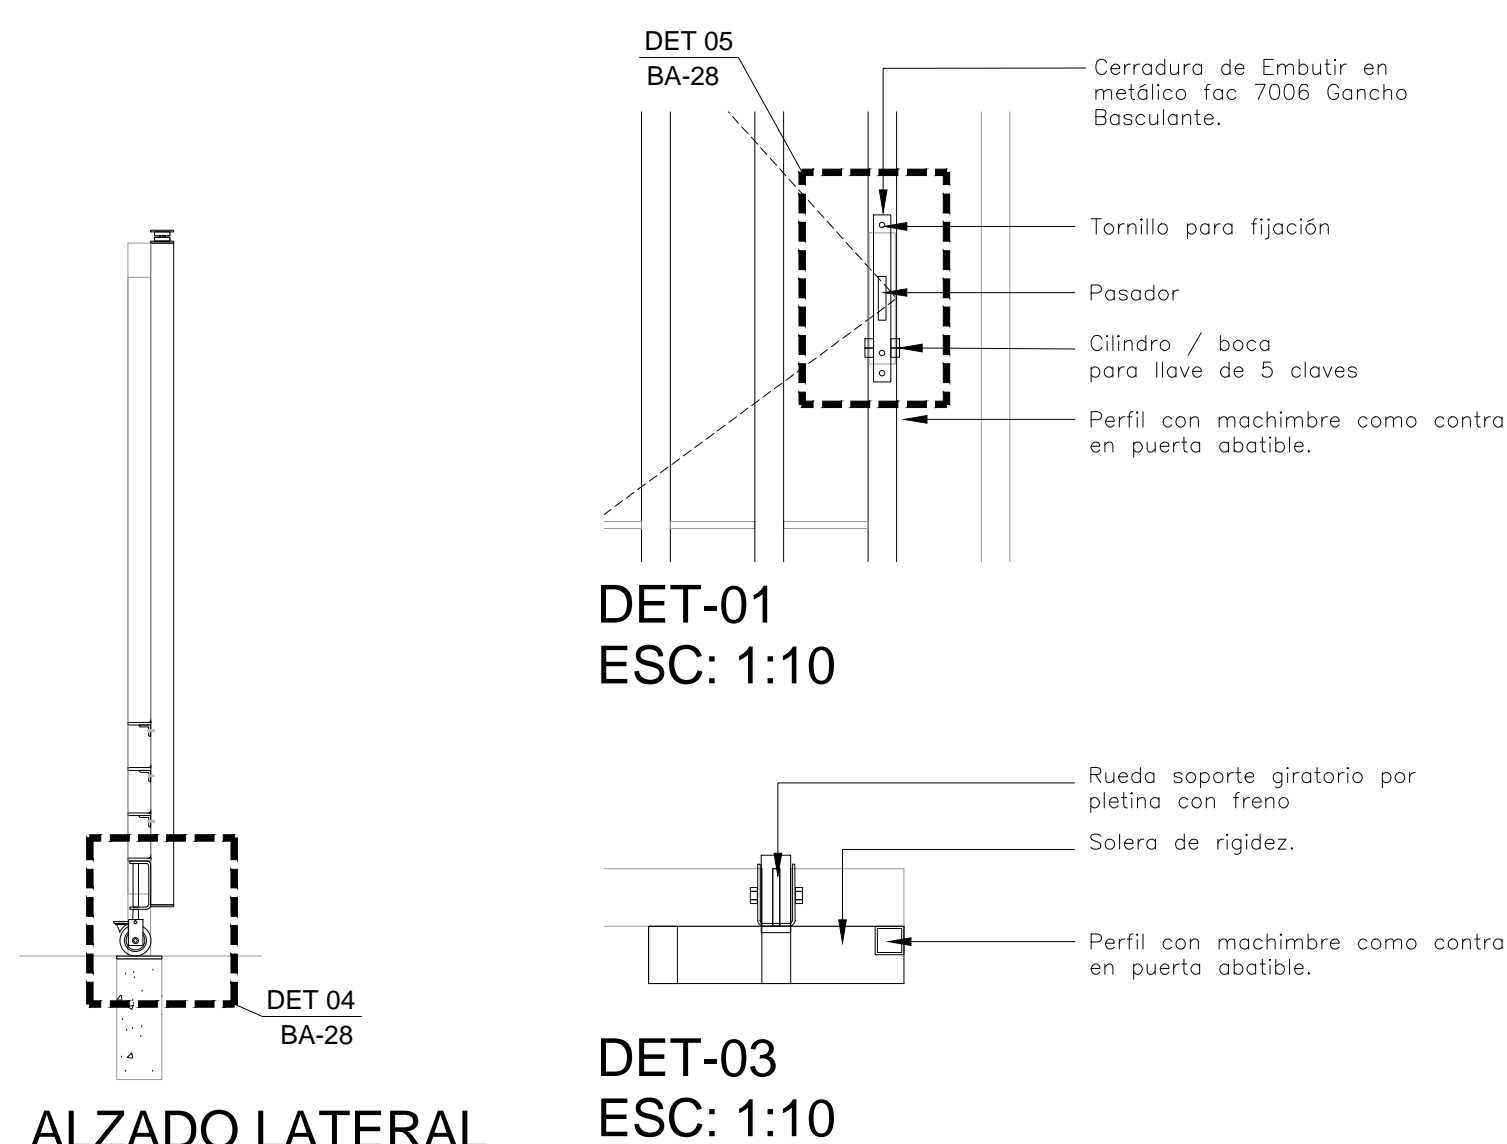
DET 05
BA-28

Cerradura de Embutir en metálico fac 7006 Gancho Basculante.

Tornillo para fijación

Pasador

Cilindro / boca para llave de 5 claves

Perfil con machimbre como contra en puerta abatible.

DET-01
ESC: 1:10

Rueda soporte giratorio por pletina con freno

Solera de rigidez.

Perfil con machimbre como contra en puerta abatible.

DET-03
ESC: 1:10

DET 04
BA-28

ALZADO LATERAL